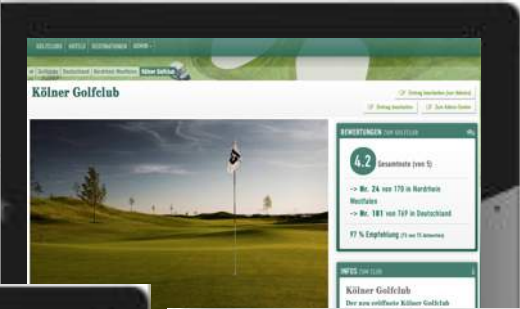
GOLFCLUBS HOTELS DESTINATIONEN SERVIR

Golfsuche Deutschland Nordrhein-Westfalen Kölner Golfclub

Kölner Golfclub

Eintrag bearbeiten (zur Admin)

Eintrag bearbeiten Zum Admin-Center

BEWERTUNGEN ZUM GOLFCLUB

4.2 Gesamtnote (von 5)

-> Nr. 24 von 170 in Nordrhein Westfalen

-> Nr. 181 von 769 in Deutschland

97 % Empfehlung (75 von 77 Antworten)

INFOS ZUM CLUB

Kölner Golfclub

Der neu eröffnete Kölner Golfclub